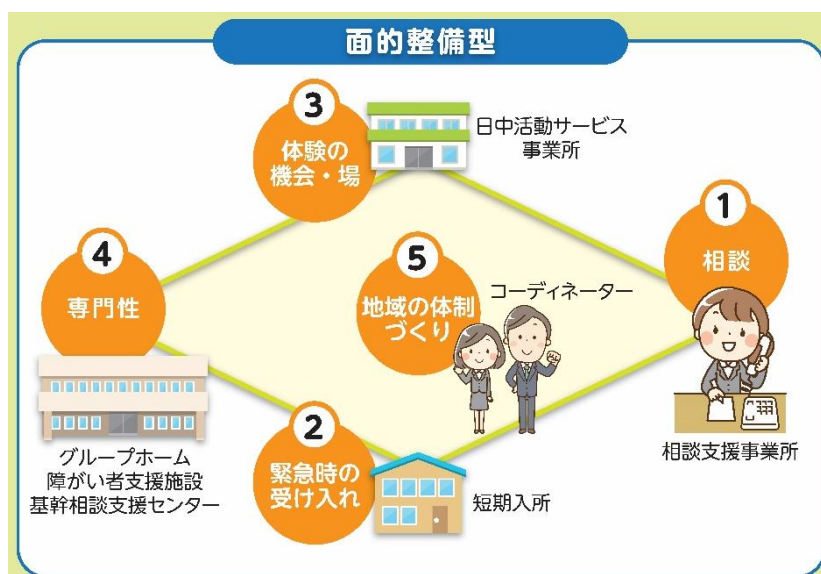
面的整備型

3
体験の機会・場

日中活動サービス事業所

1
相談

4
専門性

5
地域の体制づくり

コーディネーター

2
緊急時の受け入れ

グループホーム
障がい者支援施設
基幹相談支援センター

短期入所

相談支援事業所